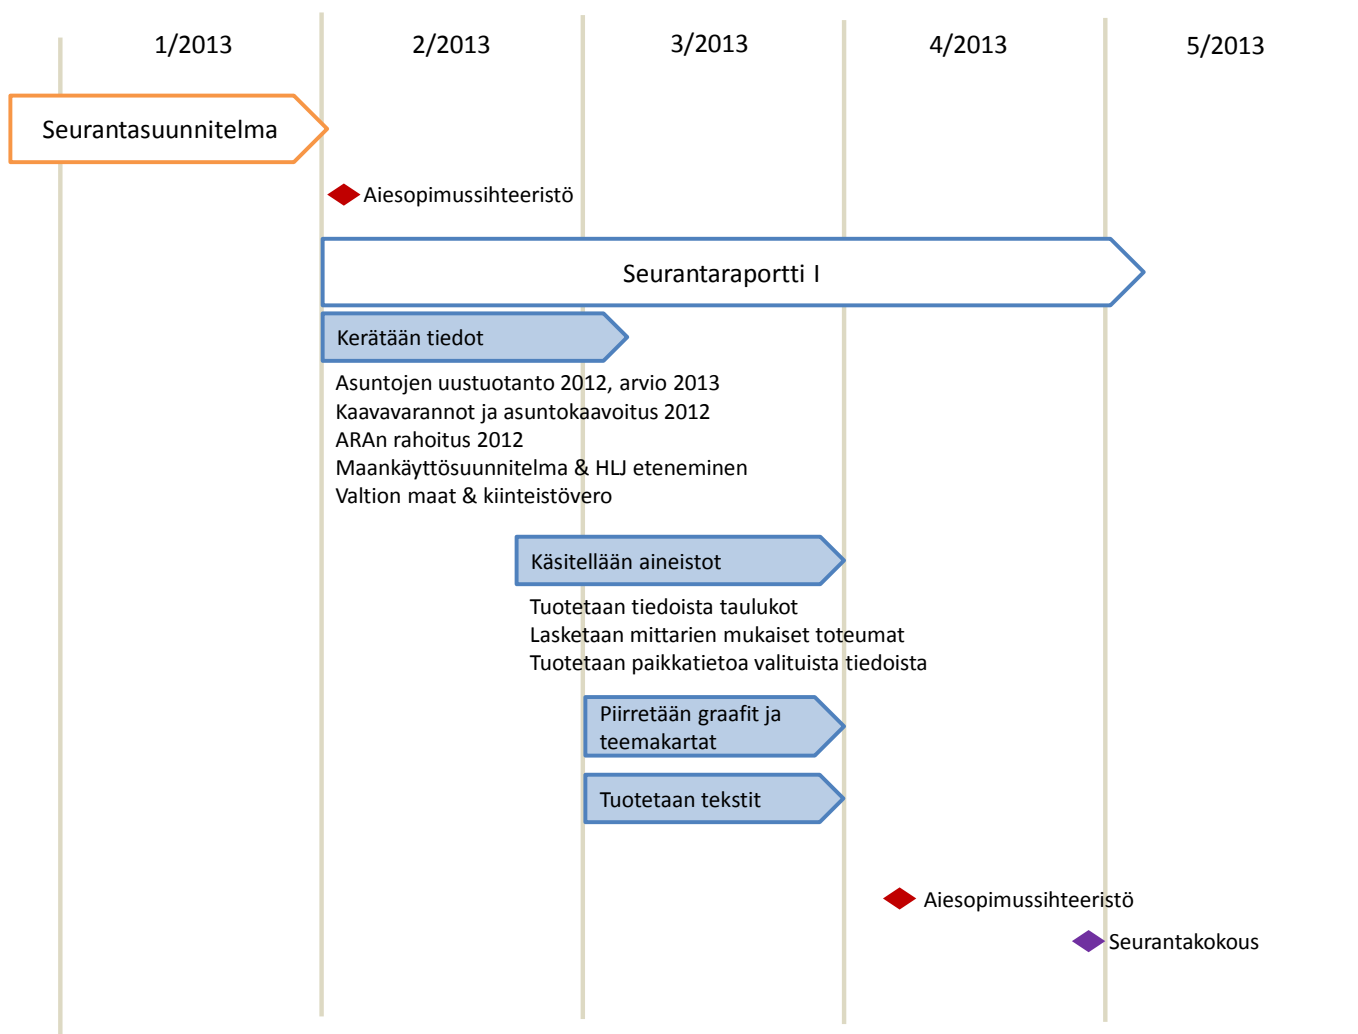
1/2013
2/2013
3/2013
4/2013
5/2013

Seurantasuunnitelma

Aiesopimussihteeristö

Seurantaraportti I

Kerätään tiedot

Asuntojen uustuotanto 2012, arvio 2013
Kaavavarannot ja asuntokaavoitus 2012
ARAn rahoitus 2012
Maankäyttösuunnitelma & HLJ eteneminen
Valtion maat & kiinteistövero

Käsitellään aineistot

Tuotetaan tiedoista taulukot
Lasketaan mittarien mukaiset toteumat
Tuotetaan paikkatietoa valituista tiedoista

Piirretään graafit ja teemakartat

Tuotetaan tekstit

Aiesopimussihteeristö

Seurantakokous